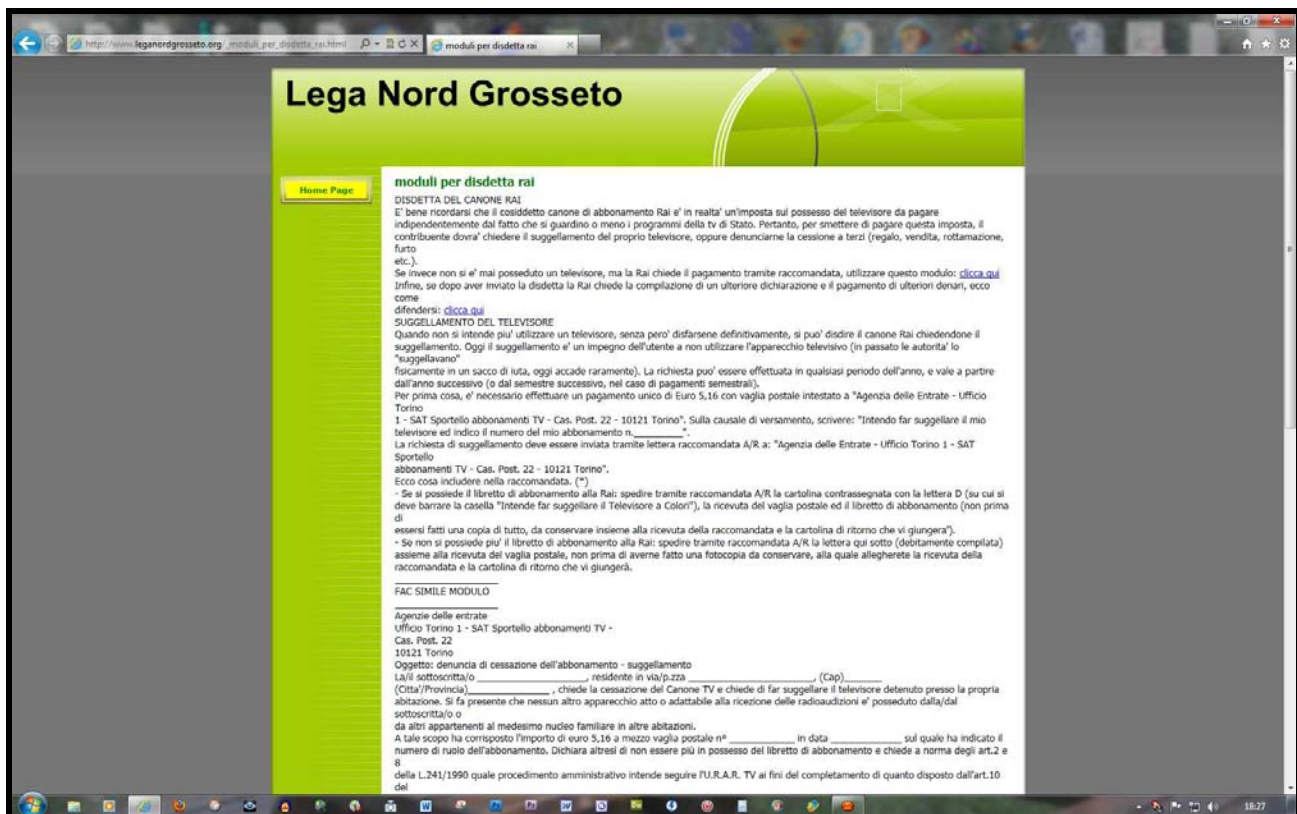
http://www.leganordgrosseto.org/moduli_per_disdetta_rai.html moduli per disdetta rai

Lega Nord Grosseto

Home Page

moduli per disdetta rai

DISDETTA DEL CANONE RAI
E' bene ricordarsi che il cosiddetto canone di abbonamento Rai e' in realta' un'imposta sul possesso del televisore da pagare indipendentemente dal fatto che si guardino o meno i programmi della tv di Stato. Pertanto, per smettere di pagare questa imposta, il contribuente dovra' chiedere il suggellamento del proprio televisore, oppure denunciarne la cessione a terzi (regalo, vendita, rottamazione, furto etc.).
Se invece non si e' mai posseduto un televisore, ma la Rai chiede il pagamento tramite raccomandata, utilizzare questo modulo: clicca qui
Infine, se dopo aver inviato la disdetta la Rai chiede la compilazione di un ulteriore dichiarazione e il pagamento di ulteriori denari, ecco come difendersi: clicca qui
SUGGELLAMENTO DEL TELEVISORE
Quando non si intende piu' utilizzare un televisore, senza pero' disfarsene definitivamente, si puo' disdire il canone Rai chiedendone il suggellamento. Oggi il suggellamento e' un impegno dell'utente a non utilizzare l'apparecchio televisivo (in passato le autorita' lo "suggellavano" fisicamente in un sacco di iuta, oggi accade raramente). La richiesta puo' essere effettuata in qualsiasi periodo dell'anno, e vale a partire dall'anno successivo (o dal semestre successivo, nel caso di pagamenti semestrali).
Per prima cosa, e' necessario effettuare un pagamento unico di Euro 5,16 con vaglia postale intestato a "Agenzia delle Entrate - Ufficio Torino 1 - SAT Sportello abbonamenti TV - Cas. Post. 22 - 10121 Torino". Sulla causale di versamento, scrivere: "Intendo far suggellare il mio televisore ed indico il numero del mio abbonamento n.________".
La richiesta di suggellamento deve essere inviata tramite lettera raccomandata A/R a: "Agenzia delle Entrate - Ufficio Torino 1 - SAT Sportello abbonamenti TV - Cas. Post. 22 - 10121 Torino".
Ecco cosa includere nella raccomandata. (*)
- Se si possiede il libretto di abbonamento alla Rai: spedire tramite raccomandata A/R la cartolina contrassegnata con la lettera D (su cui si deve barrare la casella "Intende far suggellare il Televisore a Colori"), la ricevuta del vaglia postale ed il libretto di abbonamento (non prima di essersi fatti una copia di tutto, da conservare insieme alla ricevuta della raccomandata e la cartolina di ritorno che vi giungera').
- Se non si possiede piu' il libretto di abbonamento alla Rai: spedire tramite raccomandata A/R la lettera qui sotto (debitamente compilata) assieme alla ricevuta del vaglia postale, non prima di averne fatto una fotocopia da conservare, alla quale allegherete la ricevuta della raccomandata e la cartolina di ritorno che vi giungerà.

FAC SIMILE MODULO

Agenzie delle entrate
Ufficio Torino 1 - SAT Sportello abbonamenti TV -
Cas. Post. 22
10121 Torino
Oggetto: denuncia di cessazione dell'abbonamento - suggellamento
La/il sottoscritta/o ________________, residente in via/p.zza ____________________, (Cap)______ (Citta'/Provincia)______________, chiede la cessazione del Canone TV e chiede di far suggellare il televisore detenuto presso la propria abitazione. Si fa presente che nessun altro apparecchio atto o adattabile alla ricezione delle radioaudizioni e' posseduto dalla/dal sottoscritta/o o da altri appartenenti al medesimo nucleo familiare in altre abitazioni.
A tale scopo ha corrisposto l'importo di euro 5,16 a mezzo vaglia postale n° __________ in data __________ sul quale ha indicato il numero di ruolo dell'abbonamento. Dichiara altresì di non essere più in possesso del libretto di abbonamento e chiede a norma degli art.2 e 8 della L.241/1990 quale procedimento amministrativo intende seguire l'U.R.A.R. TV ai fini del completamento di quanto disposto dall'art.10 del

18:27